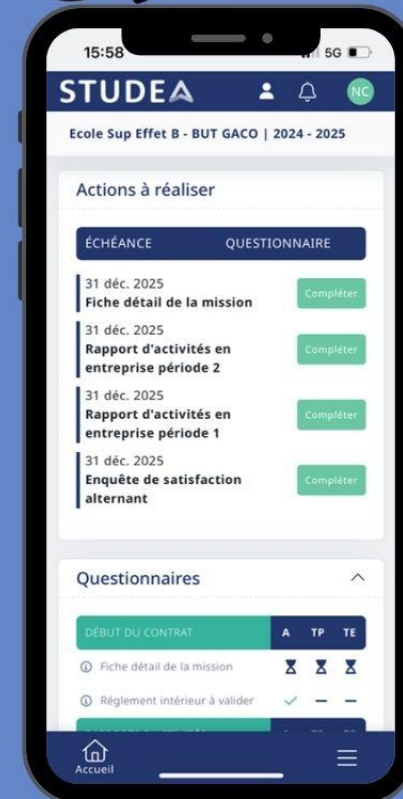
15:58 5G

STUDEA

NC

Ecole Sup Effet B - BUT GACO | 2024 - 2025

Actions à réaliser

| ÉCHÉANCE | QUESTIONNAIRE |
|---|---|
| 31 déc. 2025 Fiche détail de la mission | Compléter |
| 31 déc. 2025 Rapport d'activités en entreprise période 2 | Compléter |
| 31 déc. 2025 Rapport d'activités en entreprise période 1 | Compléter |
| 31 déc. 2025 Enquête de satisfaction alternant | Compléter |

Questionnaires

| DÉBUT DU CONTRAT | A | TP | TE |
|---|---|---|---|
| Fiche détail de la mission | | | |
| Règlement intérieur à valider | ✓ | — | — |

Accueil